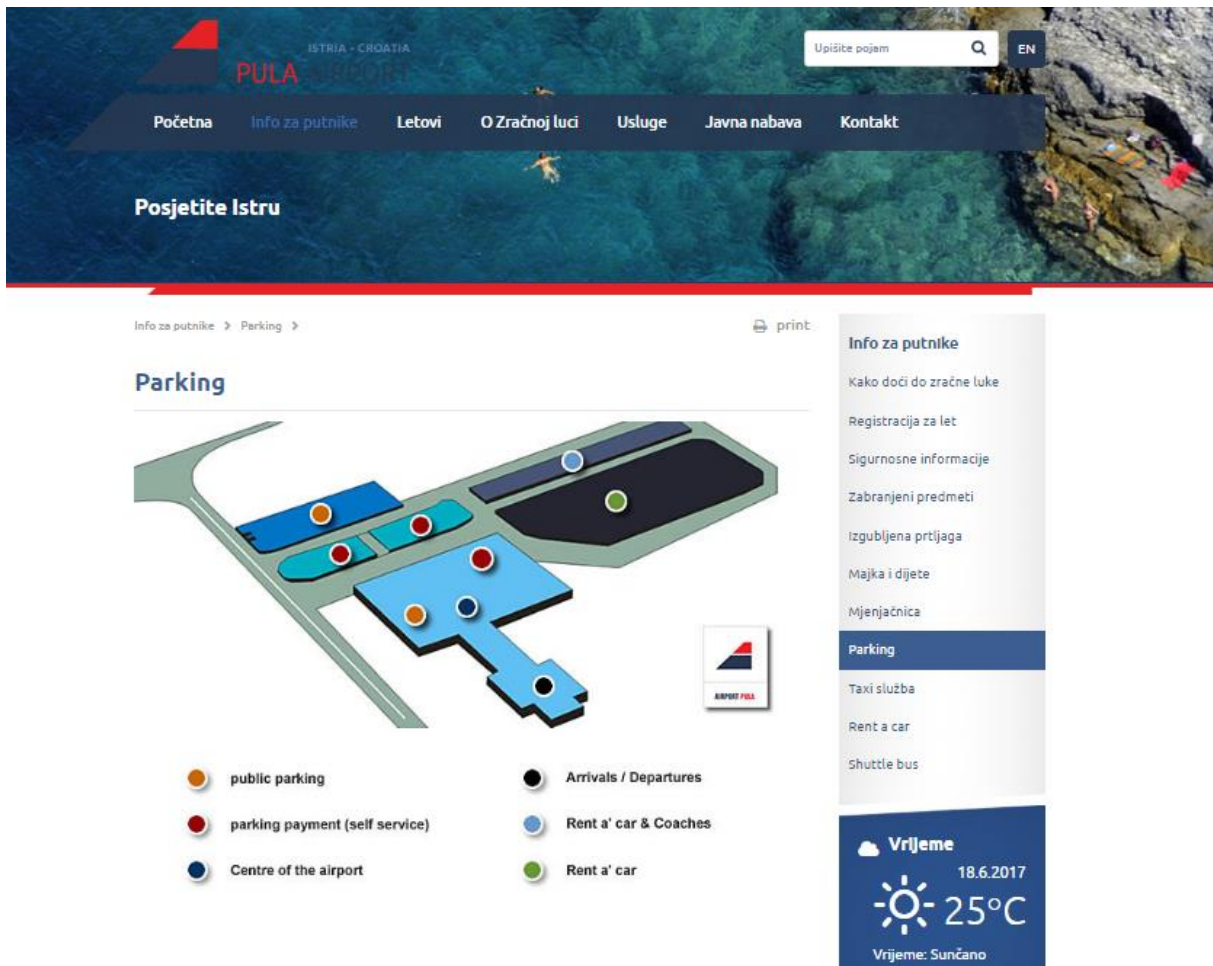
ISTRIA - CROATIA
PULA AIRPORT

Upišite pojam

EN

Početna Info za putnike Letovi O Zračnoj luci Usluge Javna nabava Kontakt

Posjetite Istru

Info za putnike > Parking >

print

Parking

AIRPORT PULA

public parking

parking payment (self service)

Centre of the airport

Arrivals / Departures

Rent a' car & Coaches

Rent a' car

Info za putnike

Kako doći do zračne luke

Registracija za let

Sigurnosne informacije

Zabranjeni predmeti

Izgubljena prtljaga

Majka i dijete

Mjenjačnica

Parking

Taxi služba

Rent a car

Shuttle bus

Vrijeme

18.6.2017

25°C

Vrijeme: Sunčano